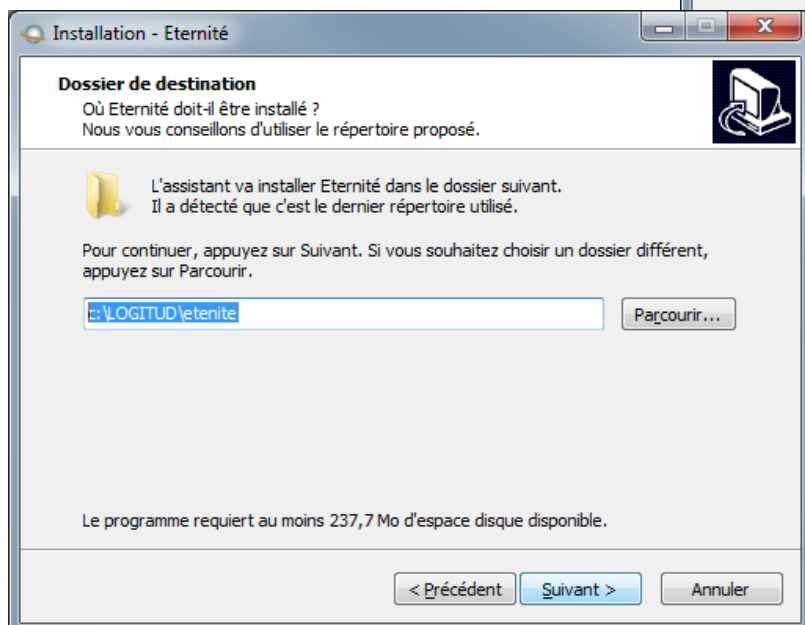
Installation - Eternité

Dossier de destination
Où Eternité doit-il être installé ?
Nous vous conseillons d'utiliser le répertoire proposé.

L'assistant va installer Eternité dans le dossier suivant.
Il a détecté que c'est le dernier répertoire utilisé.

Pour continuer, appuyez sur Suivant. Si vous souhaitez choisir un dossier différent, appuyez sur Parcourir.

c:\LOGITUD\etenite

Parcourir...

Le programme requiert au moins 237,7 Mo d'espace disque disponible.

< Précédent
Suivant >
Annuler